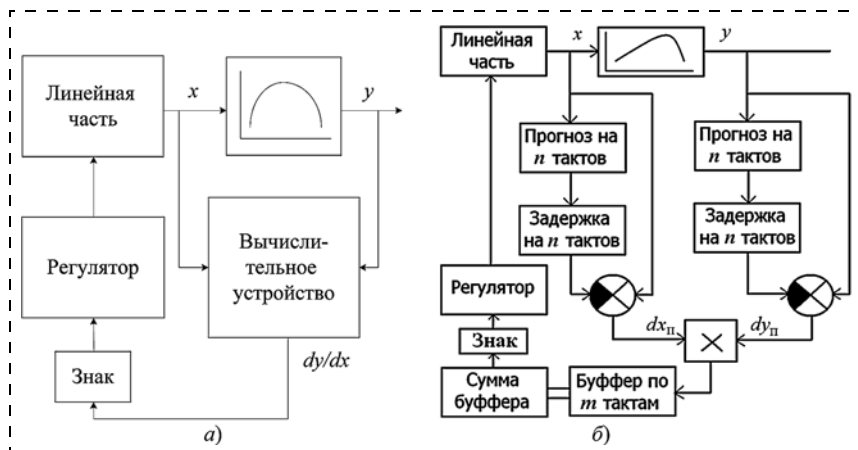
Линейная часть

$x$

$y$

Регулятор

Вычислительное устройство

$dy/dx$

Знак

а)

Линейная часть

$x$

$y$

Прогноз на $n$ тактов

Задержка на $n$ тактов

Прогноз на $n$ тактов

Задержка на $n$ тактов

Регулятор

$dx_{п}$

$dy_{п}$

Знак

Сумма буффера

Буффер по $m$ тактам

б)